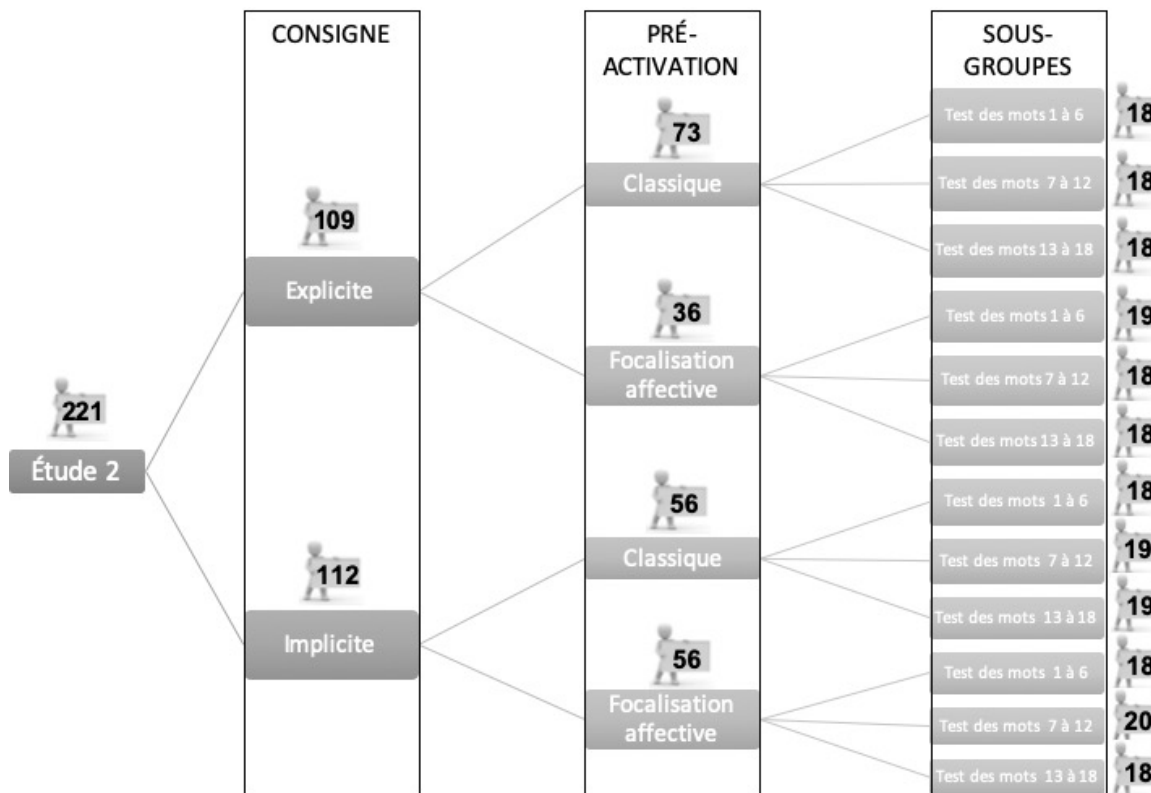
CONSIGNE

PRÉ-ACTIVATION

SOUS-GROUPES

221
Étude 2

109
Explicite

112
Implicite

73
Classique

36
Focalisation affective

56
Classique

56
Focalisation affective

Test des mots 1 à 6 18
Test des mots 7 à 12 18
Test des mots 13 à 18 18
Test des mots 1 à 6 19
Test des mots 7 à 12 18
Test des mots 13 à 18 18
Test des mots 1 à 6 18
Test des mots 7 à 12 19
Test des mots 13 à 18 19
Test des mots 1 à 6 18
Test des mots 7 à 12 20
Test des mots 13 à 18 18